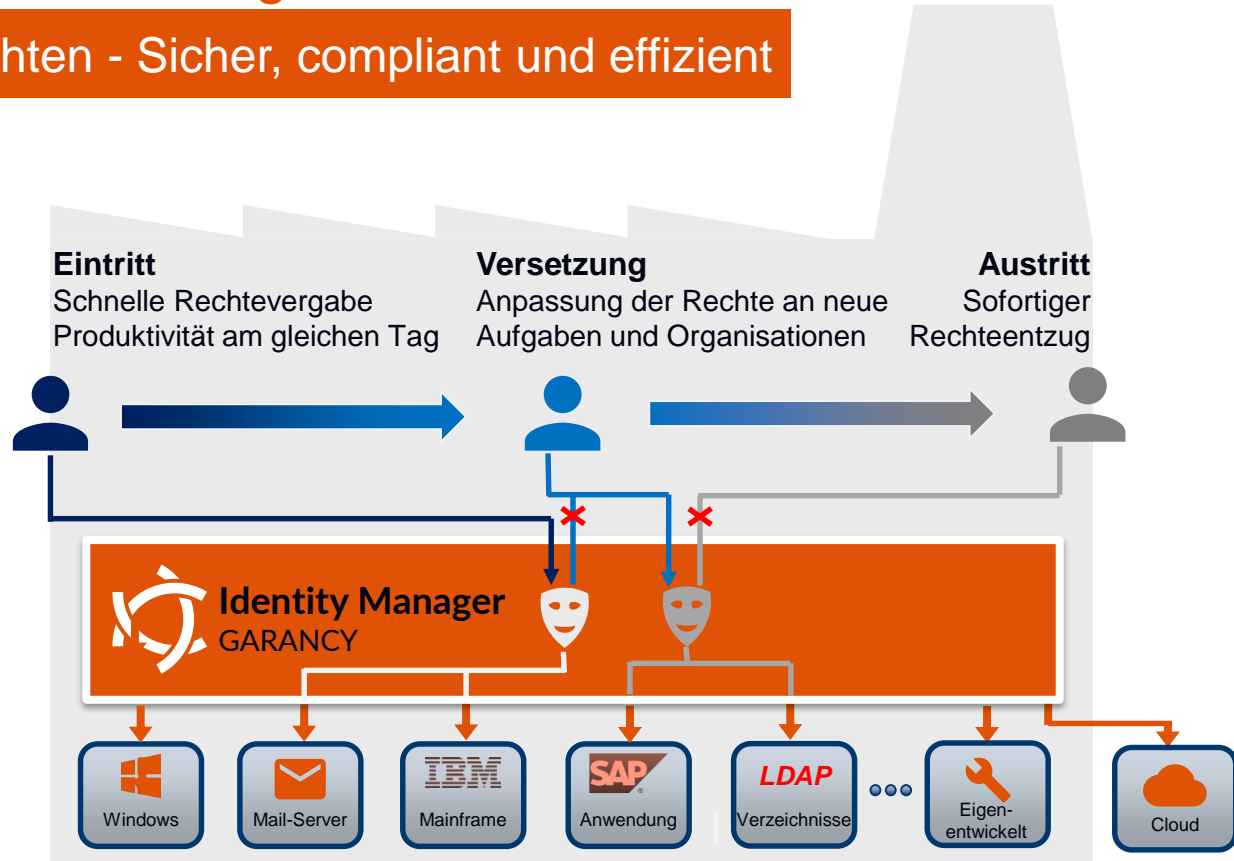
hten - Sicher, compliant und effizient

**Eintritt**
Schnelle Rechtevergabe
Produktivität am gleichen Tag

**Versetzung**
Anpassung der Rechte an neue
Aufgaben und Organisationen

**Austritt**
Sofortiger
Rechteentzug

Identity Manager
GARANCY

Windows

Mail-Server

IBM
Mainframe

SAP
Anwendung

LDAP
Verzeichnisse

Eigen-
entwickelt

Cloud